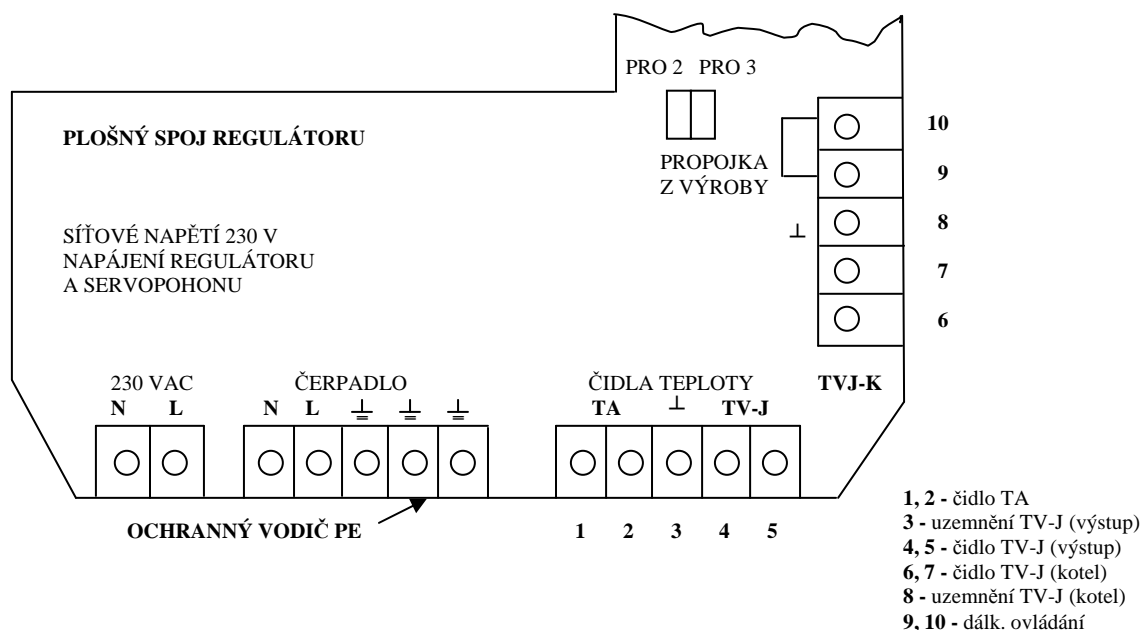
PRO 2 PRO 3

PLOŠNÝ SPOJ REGULÁTORU

PROPOJKA Z VÝROBY

10
9
8
7
6

SÍŤOVÉ NAPĚTÍ 230 V
NAPÁJENÍ REGULÁTORU
A SERVOPOHONU

230 VAC
N L

ČERPADLO
N L

ČIDLA TEPLOTY
TA ⊥ TV-J

TVJ-K

OCHRANNÝ VODIČ PE

1 2 3 4 5

1, 2 - čidlo TA
3 - uzemnění TV-J (výstup)
4, 5 - čidlo TV-J (výstup)
6, 7 - čidlo TV-J (kotel)
8 - uzemnění TV-J (kotel)
9, 10 - dálk. ovládání